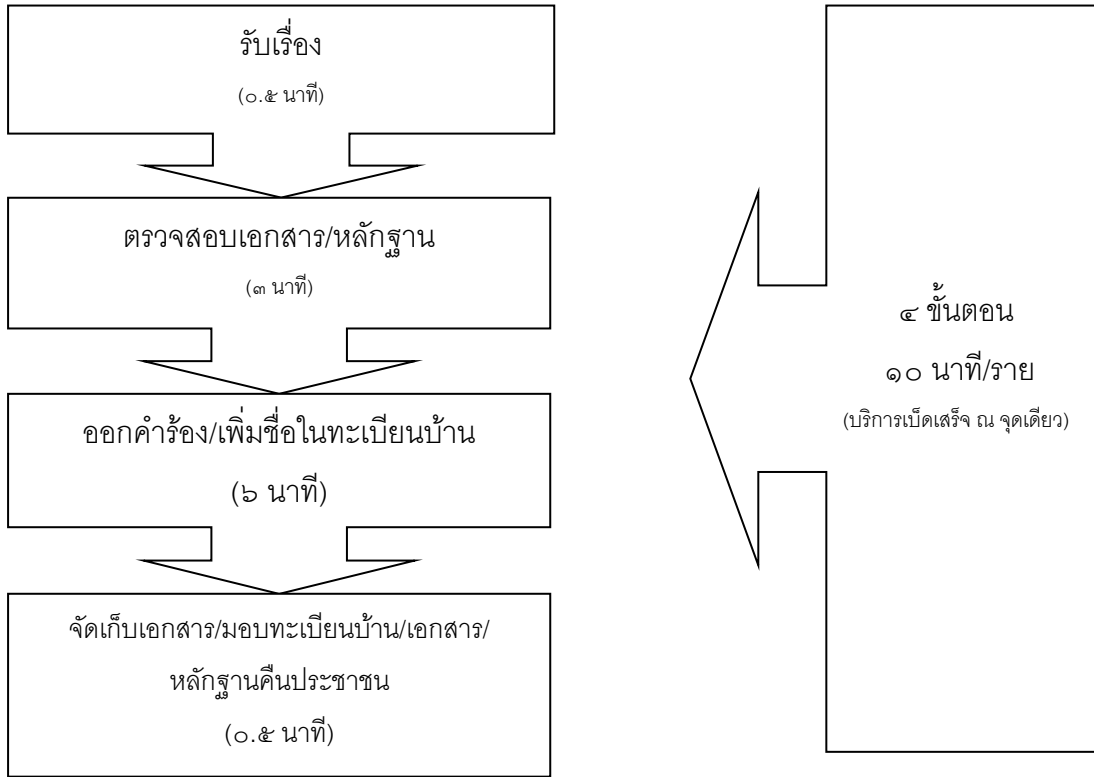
รับเรื่อง
(๐.๕ นาที)

ตรวจสอบเอกสาร/หลักฐาน
(๓ นาที)

ออกคำร้อง/เพิ่มชื่อในทะเบียนบ้าน
(๖ นาที)

จัดเก็บเอกสาร/มอบทะเบียนบ้าน/เอกสาร/หลักฐานคืนประชาชน
(๐.๕ นาที)

๔ ขั้นตอน
๑๐ นาที/ราย
(บริการเบ็ดเสร็จ ณ จุดเดียว)